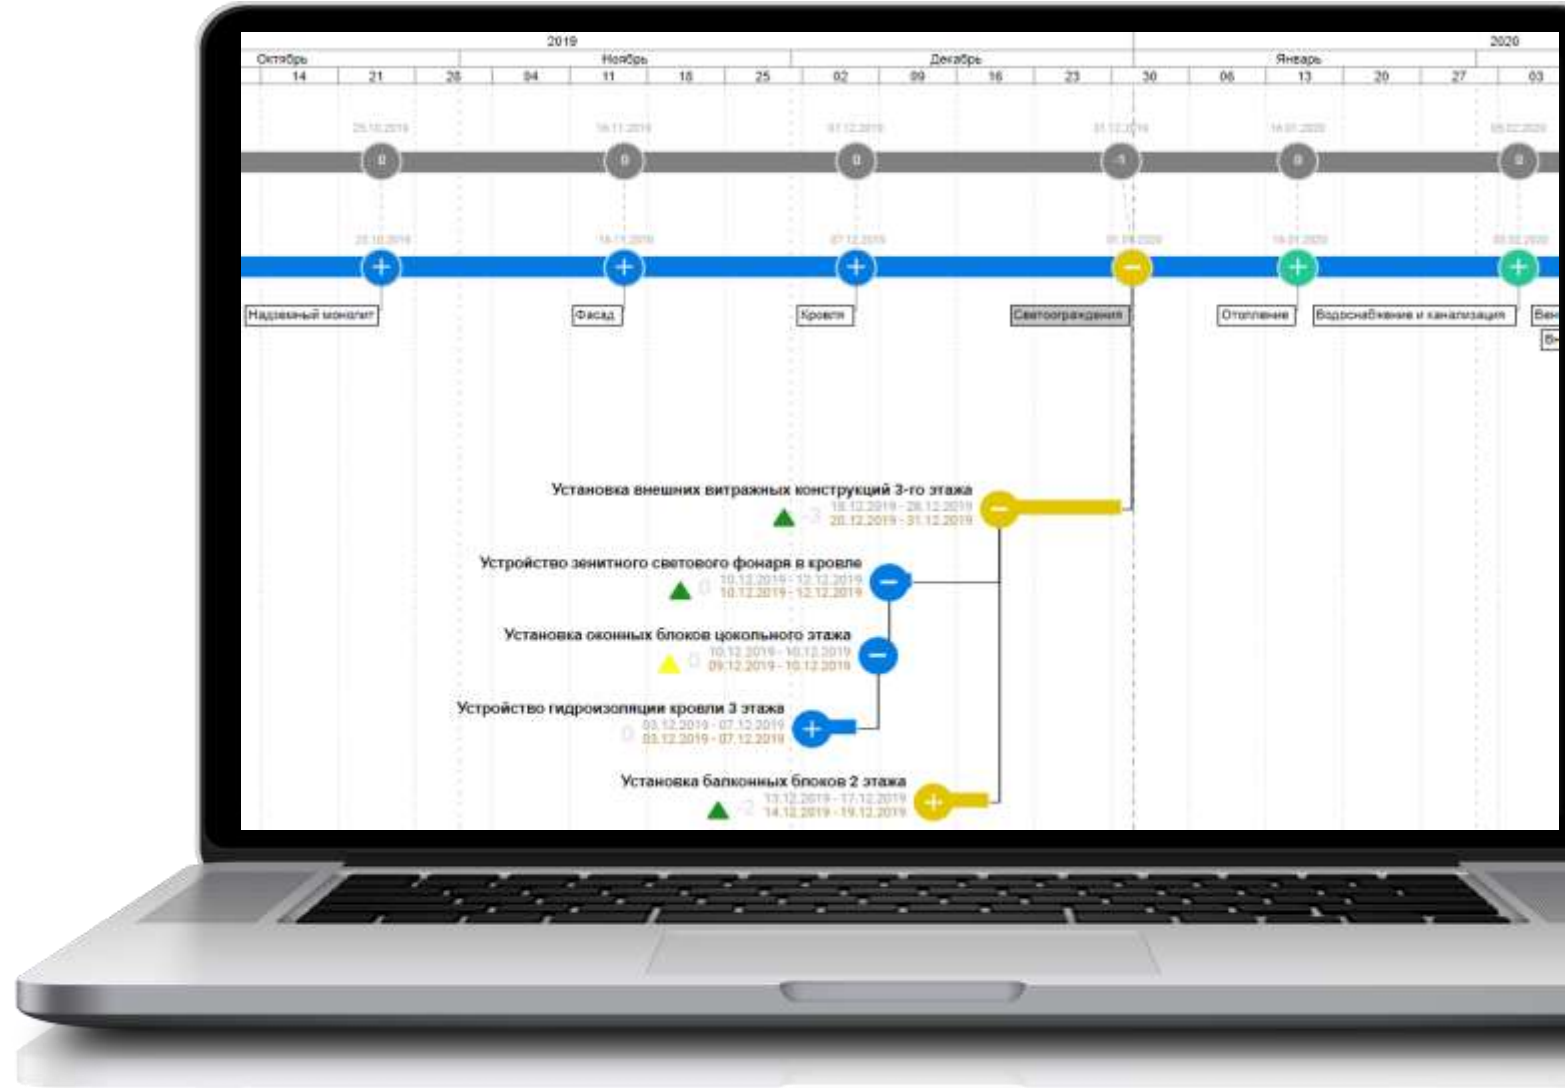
2019

2020

Октябрь

Ноябрь

Декабрь

Январь

14 21 28 04 11 18 25 02 09 16 23 30 06 13 20 27 03

25.10.2019 18.11.2019 07.12.2019 31.12.2019 16.01.2020 05.02.2020

0 0 0 -1 0 0

25.10.2019 18.11.2019 07.12.2019 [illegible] 16.01.2020 05.02.2020

Надземный монолит

Фасад

Кровля

Светоограждения

Отопление

Водоснабжение и канализация

Вен

Вн

Установка внешних витражных конструкций 3-го этажа
-3 18.12.2019 - 28.12.2019
20.12.2019 - 31.12.2019

Устройство зенитного светового фонаря в кровле
0 10.12.2019 - 12.12.2019
10.12.2019 - 12.12.2019

Установка оконных блоков цокольного этажа
0 10.12.2019 - 10.12.2019
09.12.2019 - 10.12.2019

Устройство гидроизоляции кровли 3 этажа
0 03.12.2019 - 07.12.2019
03.12.2019 - 07.12.2019

Установка балконных блоков 2 этажа
-2 13.12.2019 - 17.12.2019
14.12.2019 - 19.12.2019